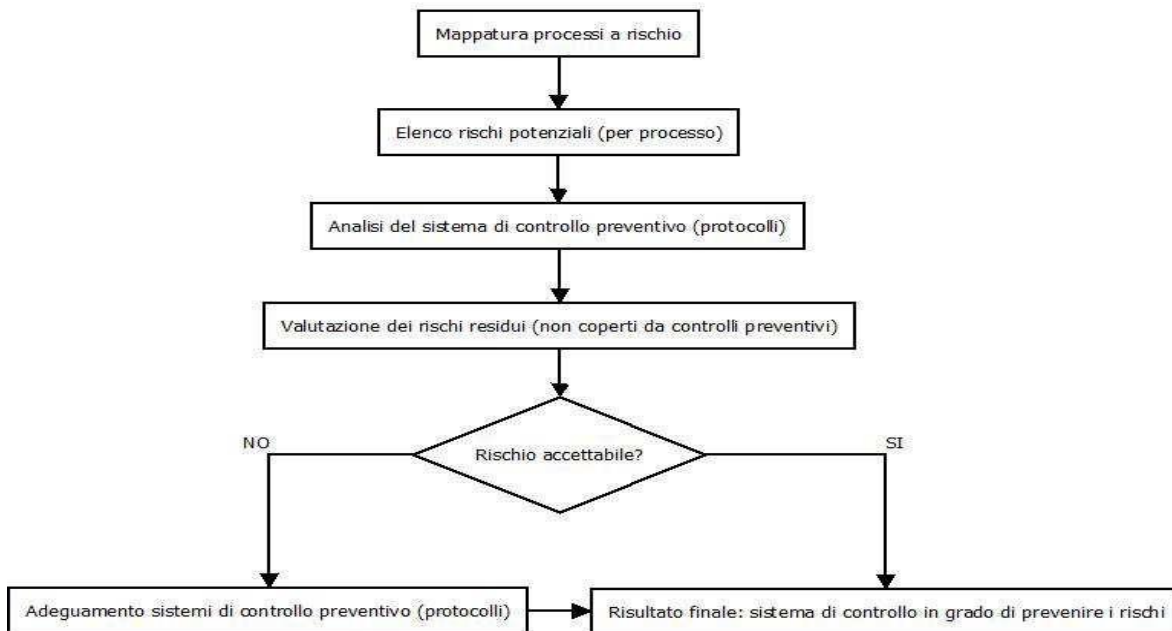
Mappatura processi a rischio

Elenco rischi potenziali (per processo)

Analisi del sistema di controllo preventivo (protocolli)

Valutazione dei rischi residui (non coperti da controlli preventivi)

NO

Rischio accettabile?

SI

Adeguamento sistemi di controllo preventivo (protocolli)

Risultato finale: sistema di controllo in grado di prevenire i rischi